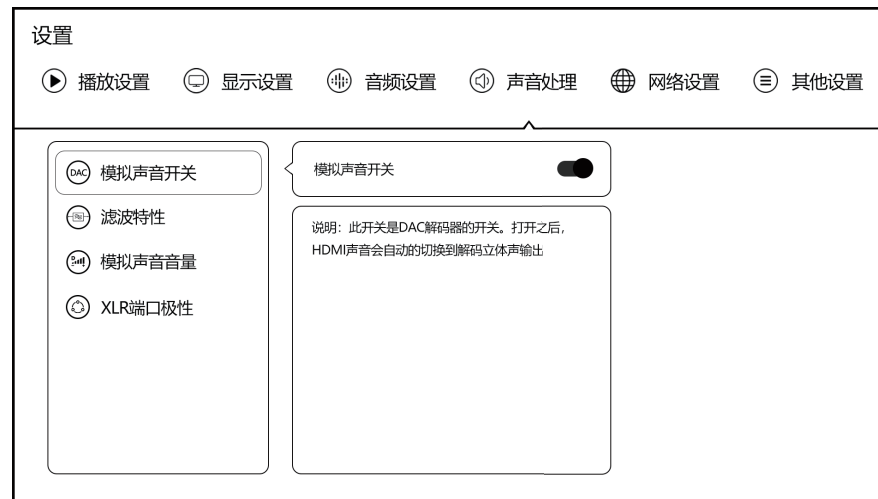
设置

播放设置 显示设置 音频设置 声音处理 网络设置 其他设置

DAC 模拟声音开关
滤波特性
模拟声音音量
XLR端口极性

模拟声音开关

说明：此开关是DAC解码器的开关。打开之后，HDMI声音会自动的切换到解码立体声输出